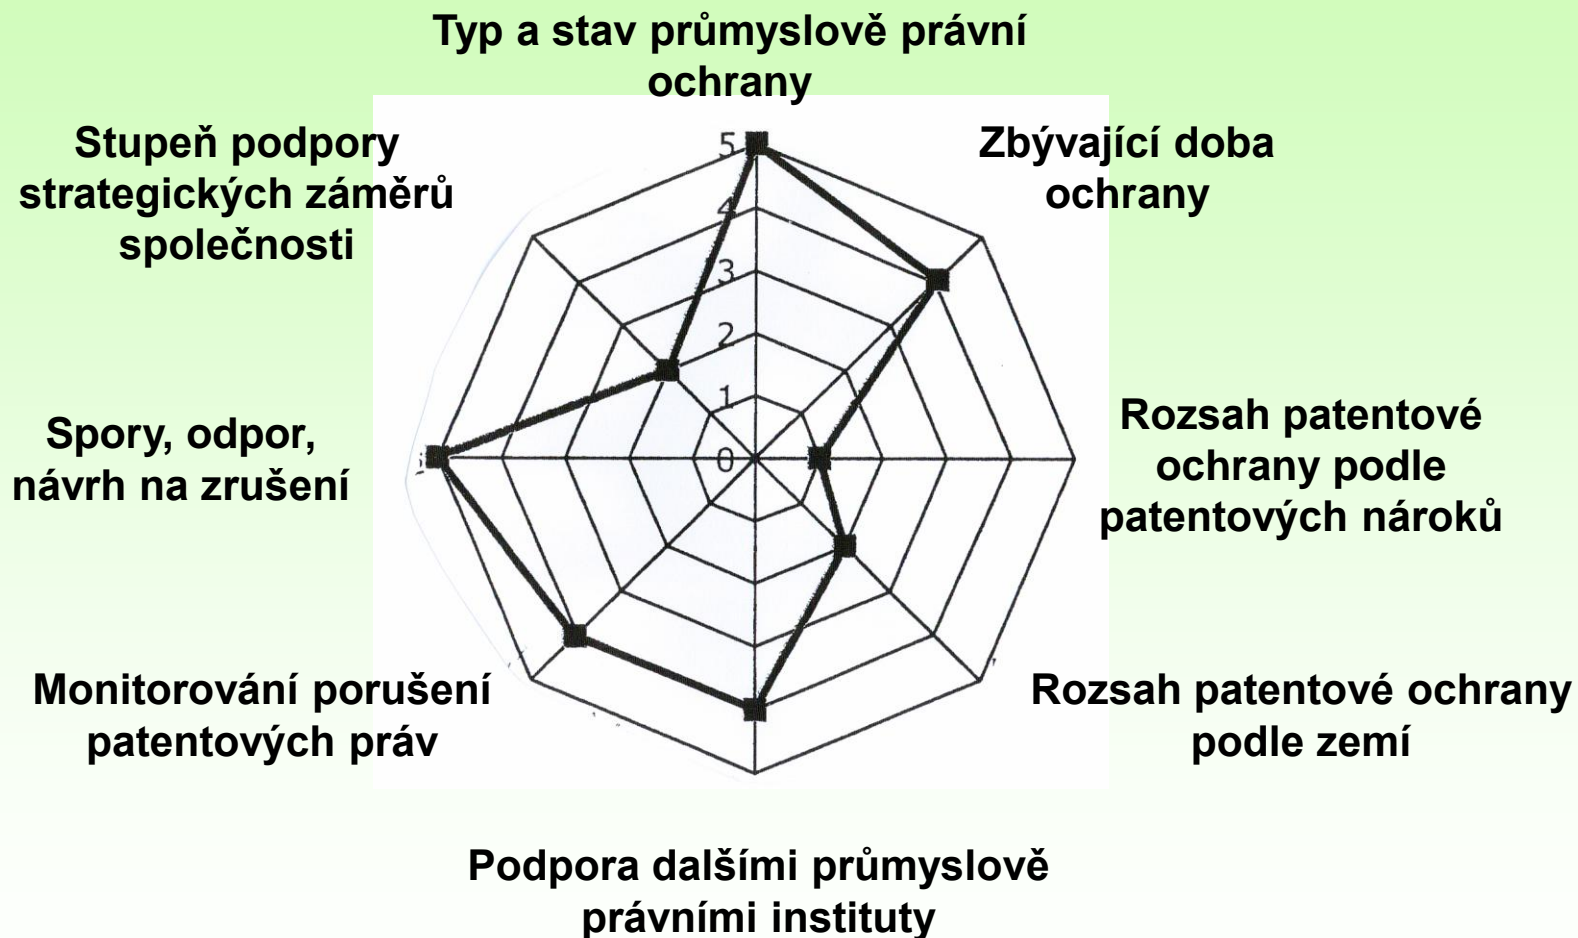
Typ a stav průmyslově právní ochrany

Stupeň podpory strategických záměrů společnosti

Zbývající doba ochrany

5
4
3
2
1
0

Rozsah patentové ochrany podle patentových nároků

Spory, odpor, návrh na zrušení

Monitorování porušení patentových práv

Rozsah patentové ochrany podle zemí

Podpora dalšími průmyslově právními instituty